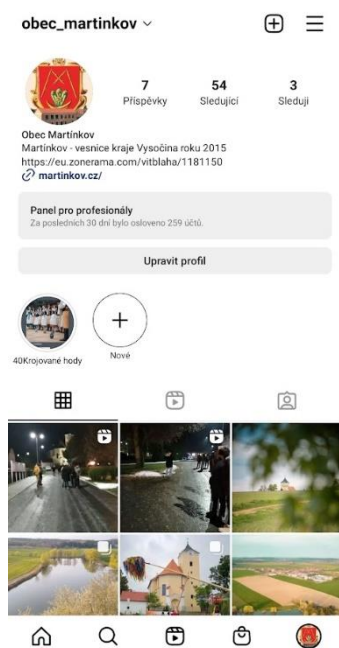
obec_martinkov

7
Příspěvky

54
Sledující

3
Sleduji

Obec Martínkov
Martínkov - vesnice kraje Vysočina roku 2015
https://eu.zonerama.com/vitblaha/1181150
martinkov.cz/

Panel pro profesionály
Za posledních 30 dní bylo osloveno 259 účtů.

Upravit profil

40Krojované hody

Nové